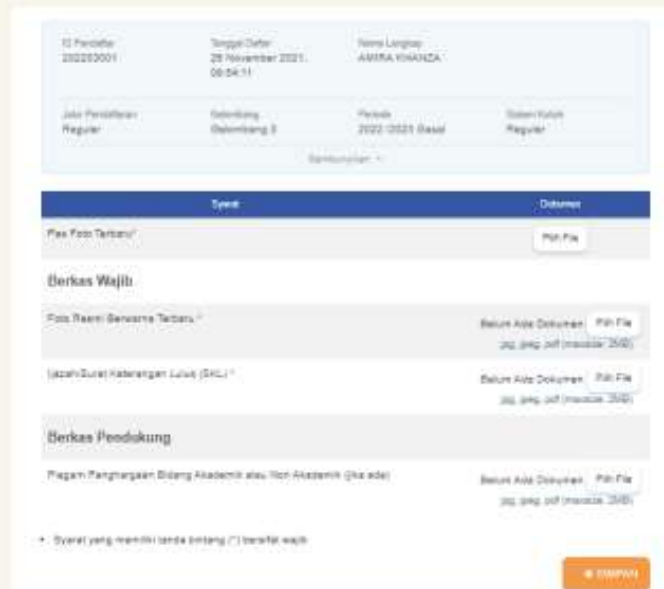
ID Pendaftar
202203001

Tanggal Daftar
28 November 2021, 08:54:11

Nama Lengkap
AMIRA KHANZA

Jalur Pendaftaran
Reguler

Gelombang
Gelombang 3

Periode
2022 /2023 Gasal

Sistem Kuliah
Reguler

Sembunyikan

| Syarat | Dokumen |
|---|---|
| Pas Foto Terbaru* | Pilih File |

Berkas Wajib

| | |
|---|---|
| Foto Resmi Berwarna Terbaru * | Belum Ada Dokumen Pilih File jpg, jpeg, pdf (maksimal 2MB) |
| Ijazah/Surat Keterangan Lulus (SKL) * | Belum Ada Dokumen Pilih File jpg, jpeg, pdf (maksimal 2MB) |

Berkas Pendukung

| | |
|---|---|
| Piagam Penghargaan Bidang Akademik atau Non Akademik (jika ada) | Belum Ada Dokumen Pilih File jpg, jpeg, pdf (maksimal 2MB) |

* Syarat yang memiliki tanda bintang (*) bersifat wajib

SIMPAN